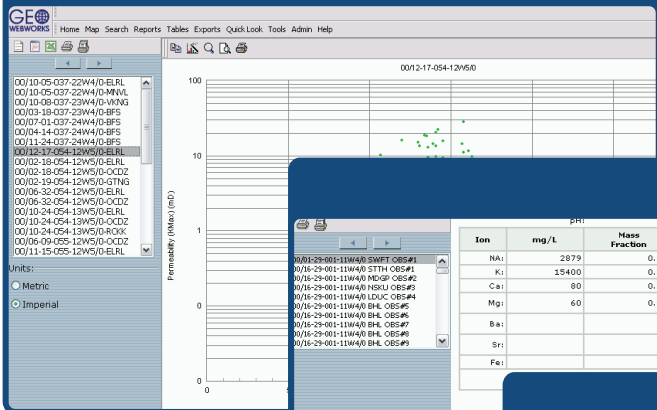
GEO WEBWORKS

Home Map Search Reports Tables Exports Quick Look Tools Admin Help

00/10-05-037-22W4/0-ELRL
00/10-05-037-22W4/0-MNVL
00/10-08-037-23W4/0-VKNG
00/03-18-037-23W4/0-BFS
00/07-01-037-24W4/0-BFS
00/04-14-037-24W4/0-BFS
00/11-24-037-24W4/0-BFS
00/12-17-054-12W5/0-ELRL
00/02-18-054-12W5/0-ELRL
00/02-18-054-12W5/0-OCDZ
00/02-19-054-12W5/0-GTNG
00/06-32-054-12W5/0-ELRL
00/06-32-054-12W5/0-OCDZ
00/10-24-054-13W5/0-ELRL
00/10-24-054-13W5/0-OCDZ
00/10-24-054-13W5/0-RCKK
00/06-09-055-12W5/0-OCDZ
00/11-15-055-12W5/0-ELRL

Units:
Metric
Imperial

00/12-17-054-12W5/0

100
10
1
0
0

Permeability (KMax) (mD)

00/16-29-001-11W4/0 SWFT OBS#1
00/16-29-001-11W4/0 STTH OBS#1
00/16-29-001-11W4/0 MDGP OBS#2
00/16-29-001-11W4/0 NSKU OBS#3
00/16-29-001-11W4/0 LDUC OBS#4
00/16-29-001-11W4/0 BHL OBS#5
00/16-29-001-11W4/0 BHL OBS#6
00/16-29-001-11W4/0 BHL OBS#7
00/16-29-001-11W4/0 BHL OBS#8
00/16-29-001-11W4/0 BHL OBS#9

pH:

| Ion | mg/L | Mass Fraction |
|---|---|---|
| Na: | 2879 | 0. |
| K: | 15400 | 0. |
| Ca: | 80 | 0. |
| Mg: | 60 | 0. |
| Ba: | | |
| Sr: | | |
| Fe: | | |